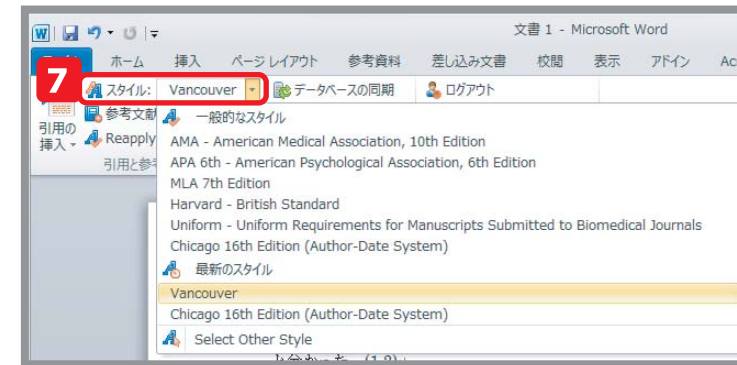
文書 1 - Microsoft Word

ホーム 挿入 ページ レイアウト 参考資料 差し込み文書 校閲 表示 アドイン Ac

7

スタイル: Vancouver

データベースの同期

ログアウト

参考文献

Reapply

引用の挿入

引用と参

一般的なスタイル

AMA - American Medical Association, 10th Edition

APA 6th - American Psychological Association, 6th Edition

MLA 7th Edition

Harvard - British Standard

Uniform - Uniform Requirements for Manuscripts Submitted to Biomedical Journals

Chicago 16th Edition (Author-Date System)

最新のスタイル

Vancouver

Chicago 16th Edition (Author-Date System)

Select Other Style